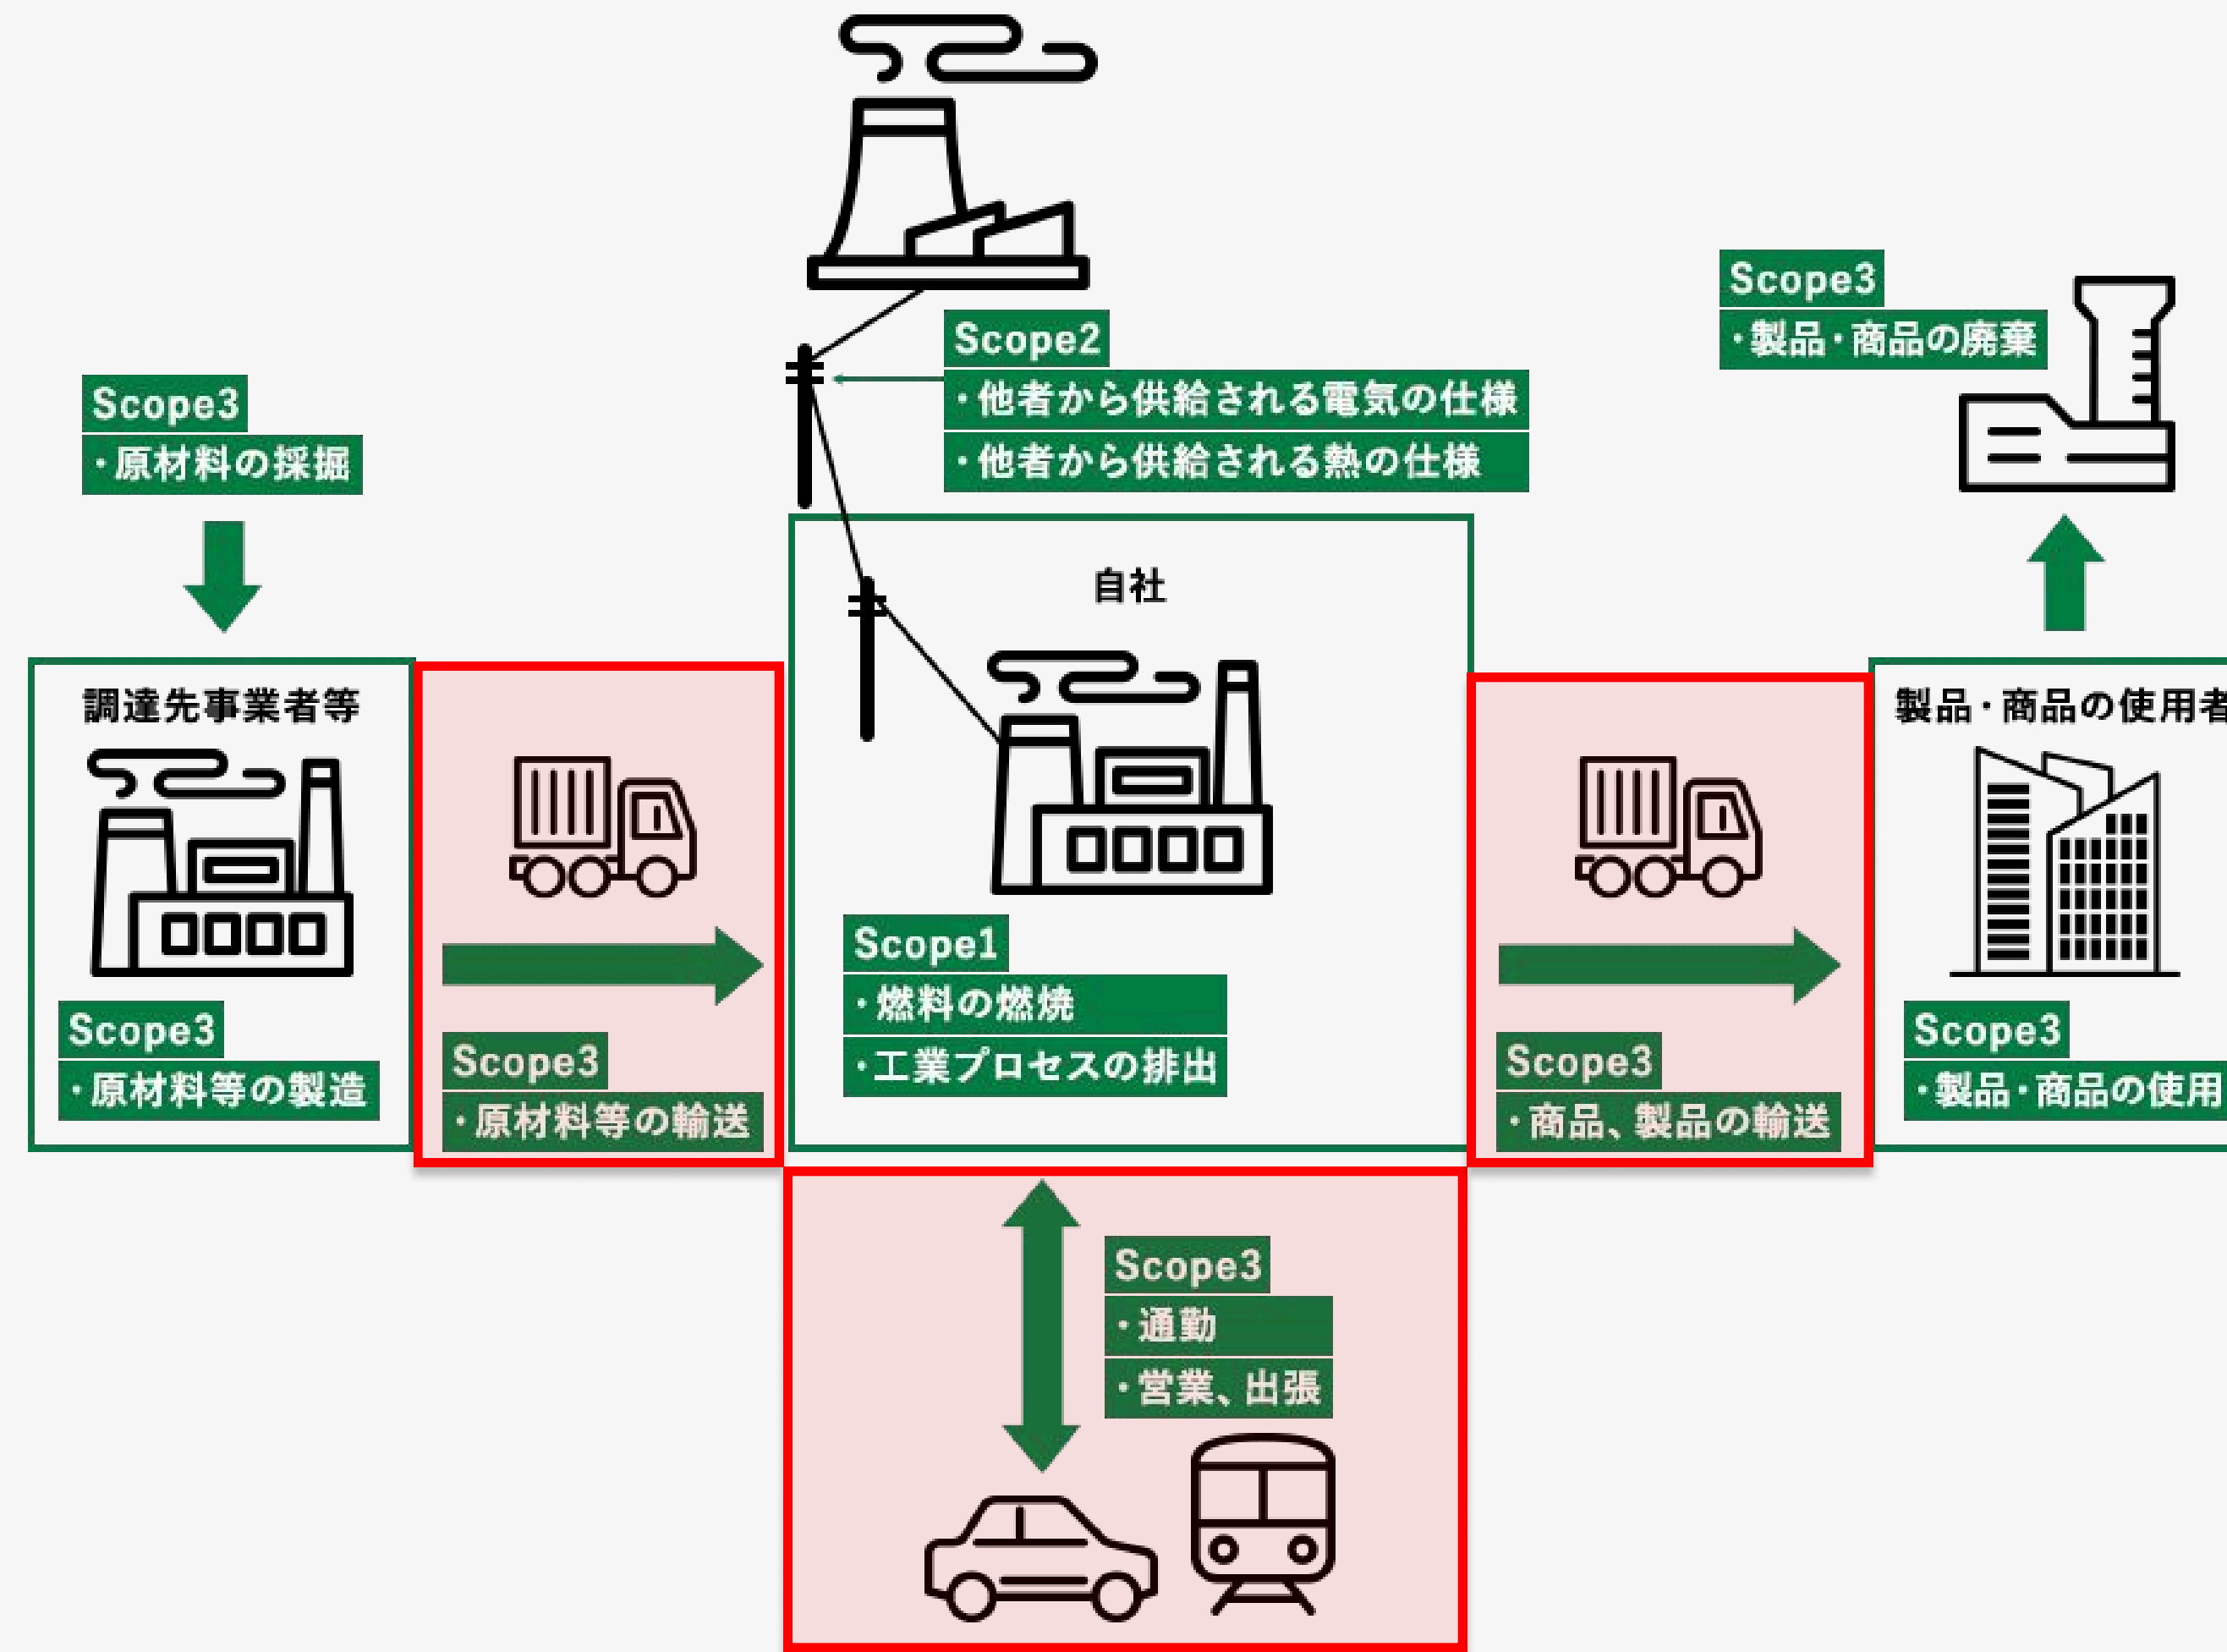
Scope2
・他者から供給される電気の仕様
・他者から供給される熱の仕様

Scope3
・製品・商品の廃棄

Scope3
・原材料の採掘

自社

調達先事業者等

Scope3
・原材料等の製造

Scope3
・原材料等の輸送

Scope1
・燃料の燃焼
・工業プロセスの排出

Scope3
・商品、製品の輸送

製品・商品の使用者

Scope3
・製品・商品の使用

Scope3
・通勤
・営業、出張